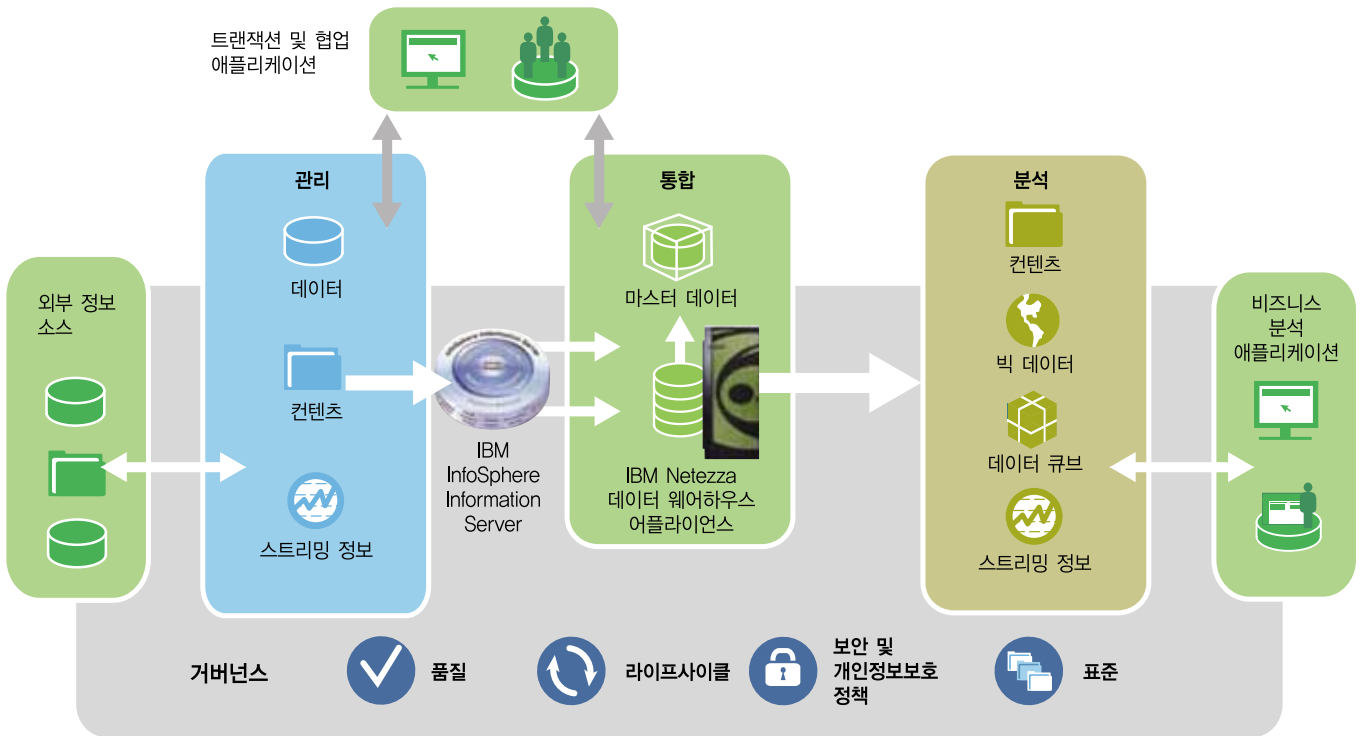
트랜잭션 및 협업 애플리케이션

관리

데이터

컨텐츠

스트리밍 정보

외부 정보 소스

IBM InfoSphere Information Server

통합

마스터 데이터

IBM Netezza 데이터 웨어하우스 어플라이언스

분석

컨텐츠

빅 데이터

데이터 큐브

스트리밍 정보

비즈니스 분석 애플리케이션

거버넌스

품질

라이프사이클

보안 및 개인정보보호 정책

표준